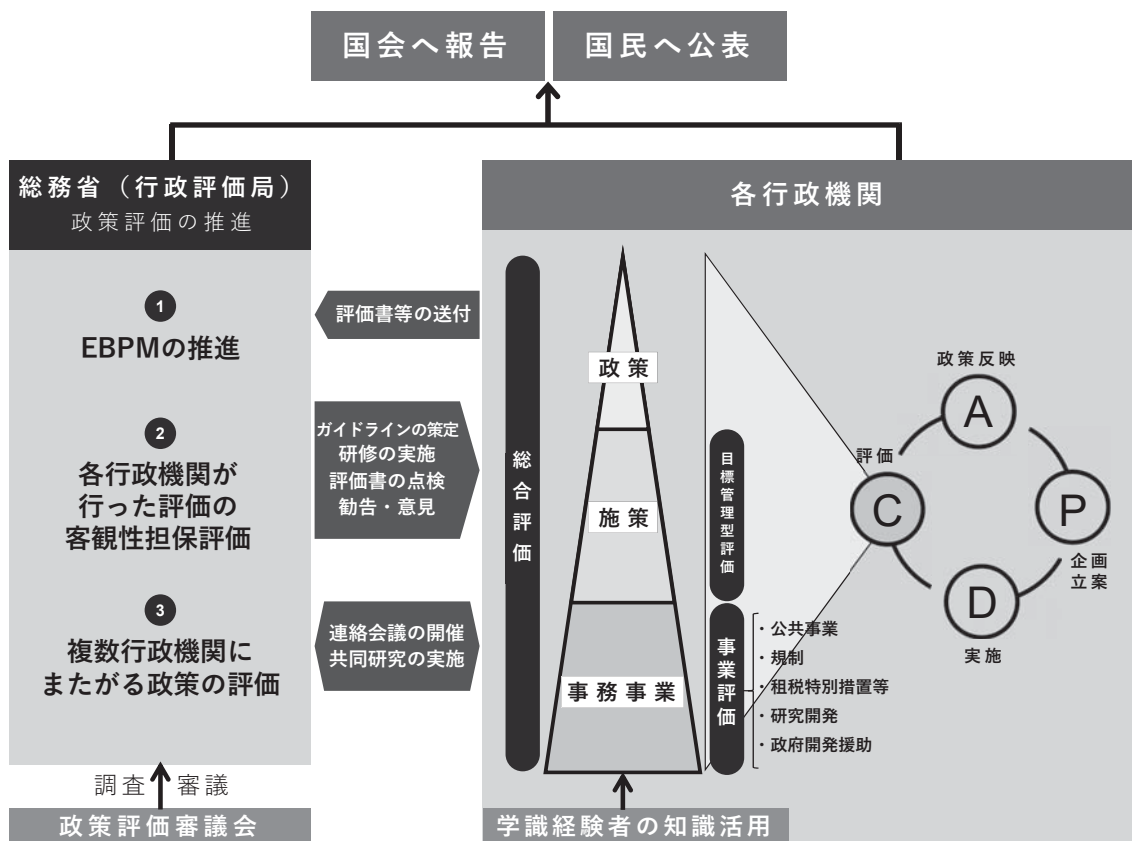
国会へ報告

国民へ公表

総務省（行政評価局）
政策評価の推進

1
EBPMの推進

2
各行政機関が行った評価の客観性担保評価

3
複数行政機関にまたがる政策の評価

評価書等の送付

ガイドラインの策定
研修の実施
評価書の点検
勧告・意見

連絡会議の開催
共同研究の実施

各行政機関

総合評価

政策

施策

事務事業

目標管理型評価

事業評価

・公共事業
・規制
・租税特別措置等
・研究開発
・政府開発援助

政策反映
A
評価
C
P
企画立案
D
実施

調査 審議

政策評価審議会

学識経験者の知識活用